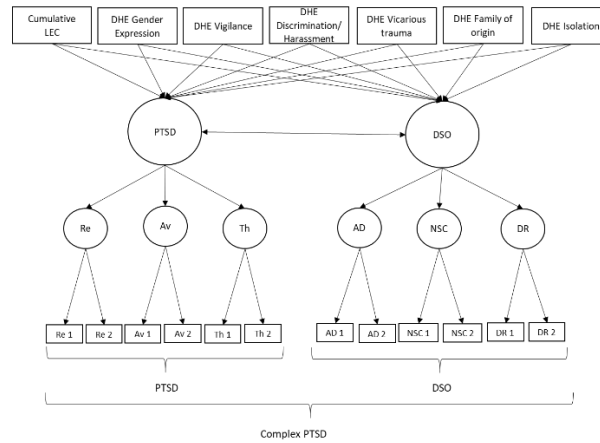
Cumulative LEC

DHE Gender Expression

DHE Vigilance

DHE Discrimination/ Harassment

DHE Vicarious trauma

DHE Family of origin

DHE Isolation

PTSD

DSO

Re

Av

Th

AD

NSC

DR

Re 1

Re 2

Av 1

Av 2

Th 1

Th 2

AD 1

AD 2

NSC 1

NSC 2

DR 1

DR 2

PTSD

DSO

Complex PTSD